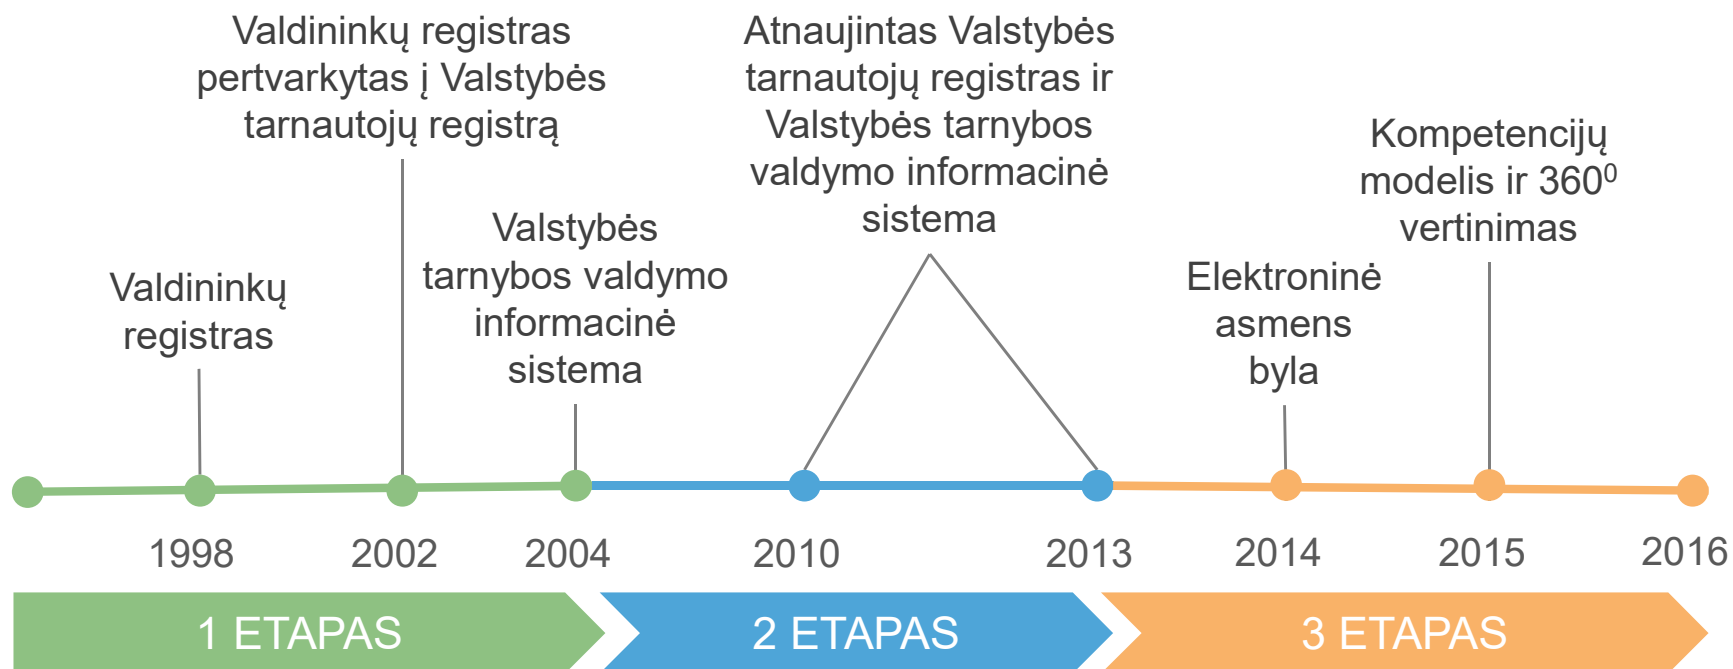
Valdininkų registras pertvarkytas į Valstybės tarnautojų registrą

Atnaujintas Valstybės tarnautojų registras ir Valstybės tarnybos valdymo informacinė sistema

Kompetencijų modelis ir $360^0$ vertinimas

Valdininkų registras

Valstybės tarnybos valdymo informacinė sistema

Elektroninė asmens byla

1998

2002

2004

2010

2013

2014

2015

2016

1 ETAPAS

2 ETAPAS

3 ETAPAS